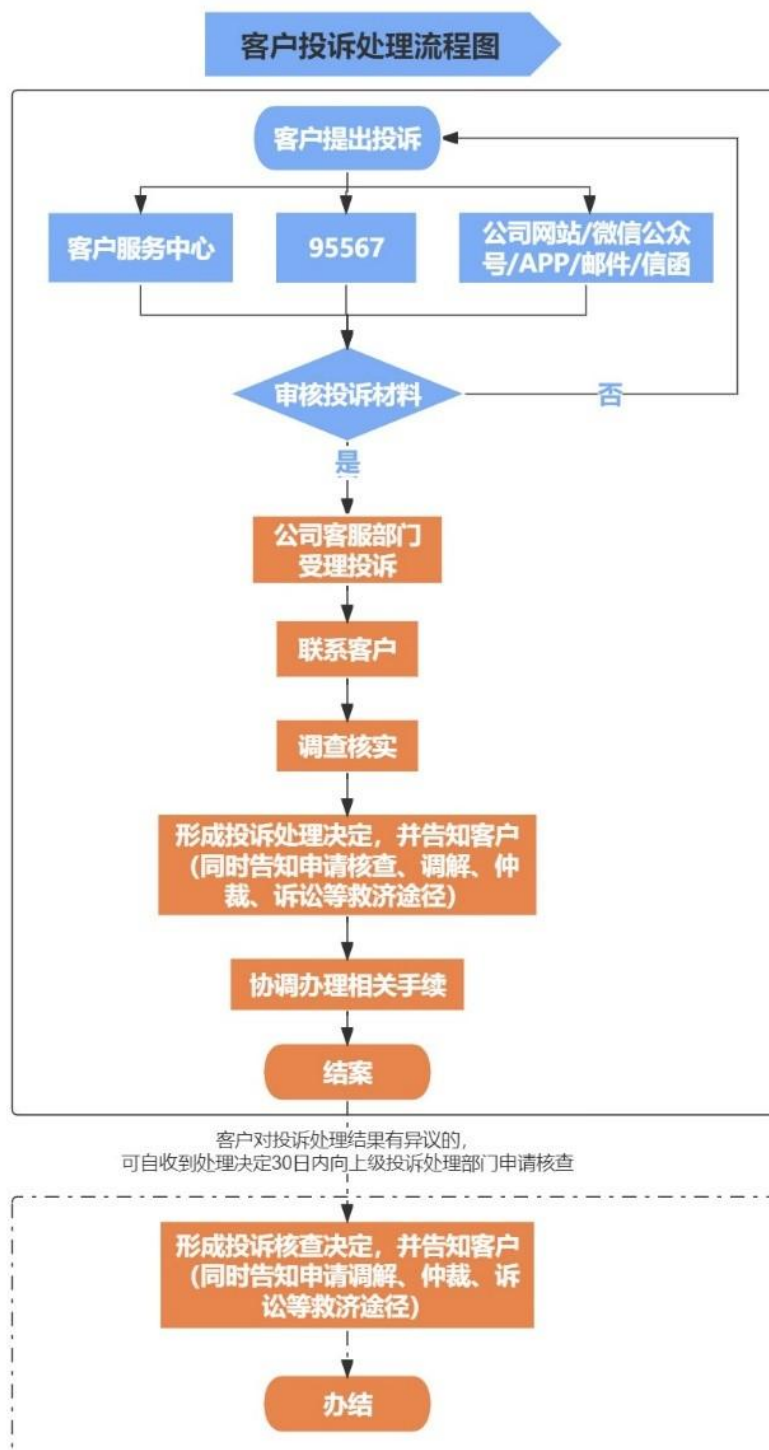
客户投诉处理流程图

客户提出投诉

客户服务中心

95567

公司网站/微信公众号/APP/邮件/信函

审核投诉材料

否

是

公司客服部门受理投诉

联系客户

调查核实

形成投诉处理决定，并告知客户（同时告知申请核查、调解、仲裁、诉讼等救济途径）

协调办理相关手续

结案

客户对投诉处理结果有异议的，可自收到处理决定30日内向上级投诉处理部门申请核查

形成投诉核查决定，并告知客户（同时告知申请调解、仲裁、诉讼等救济途径）

办结